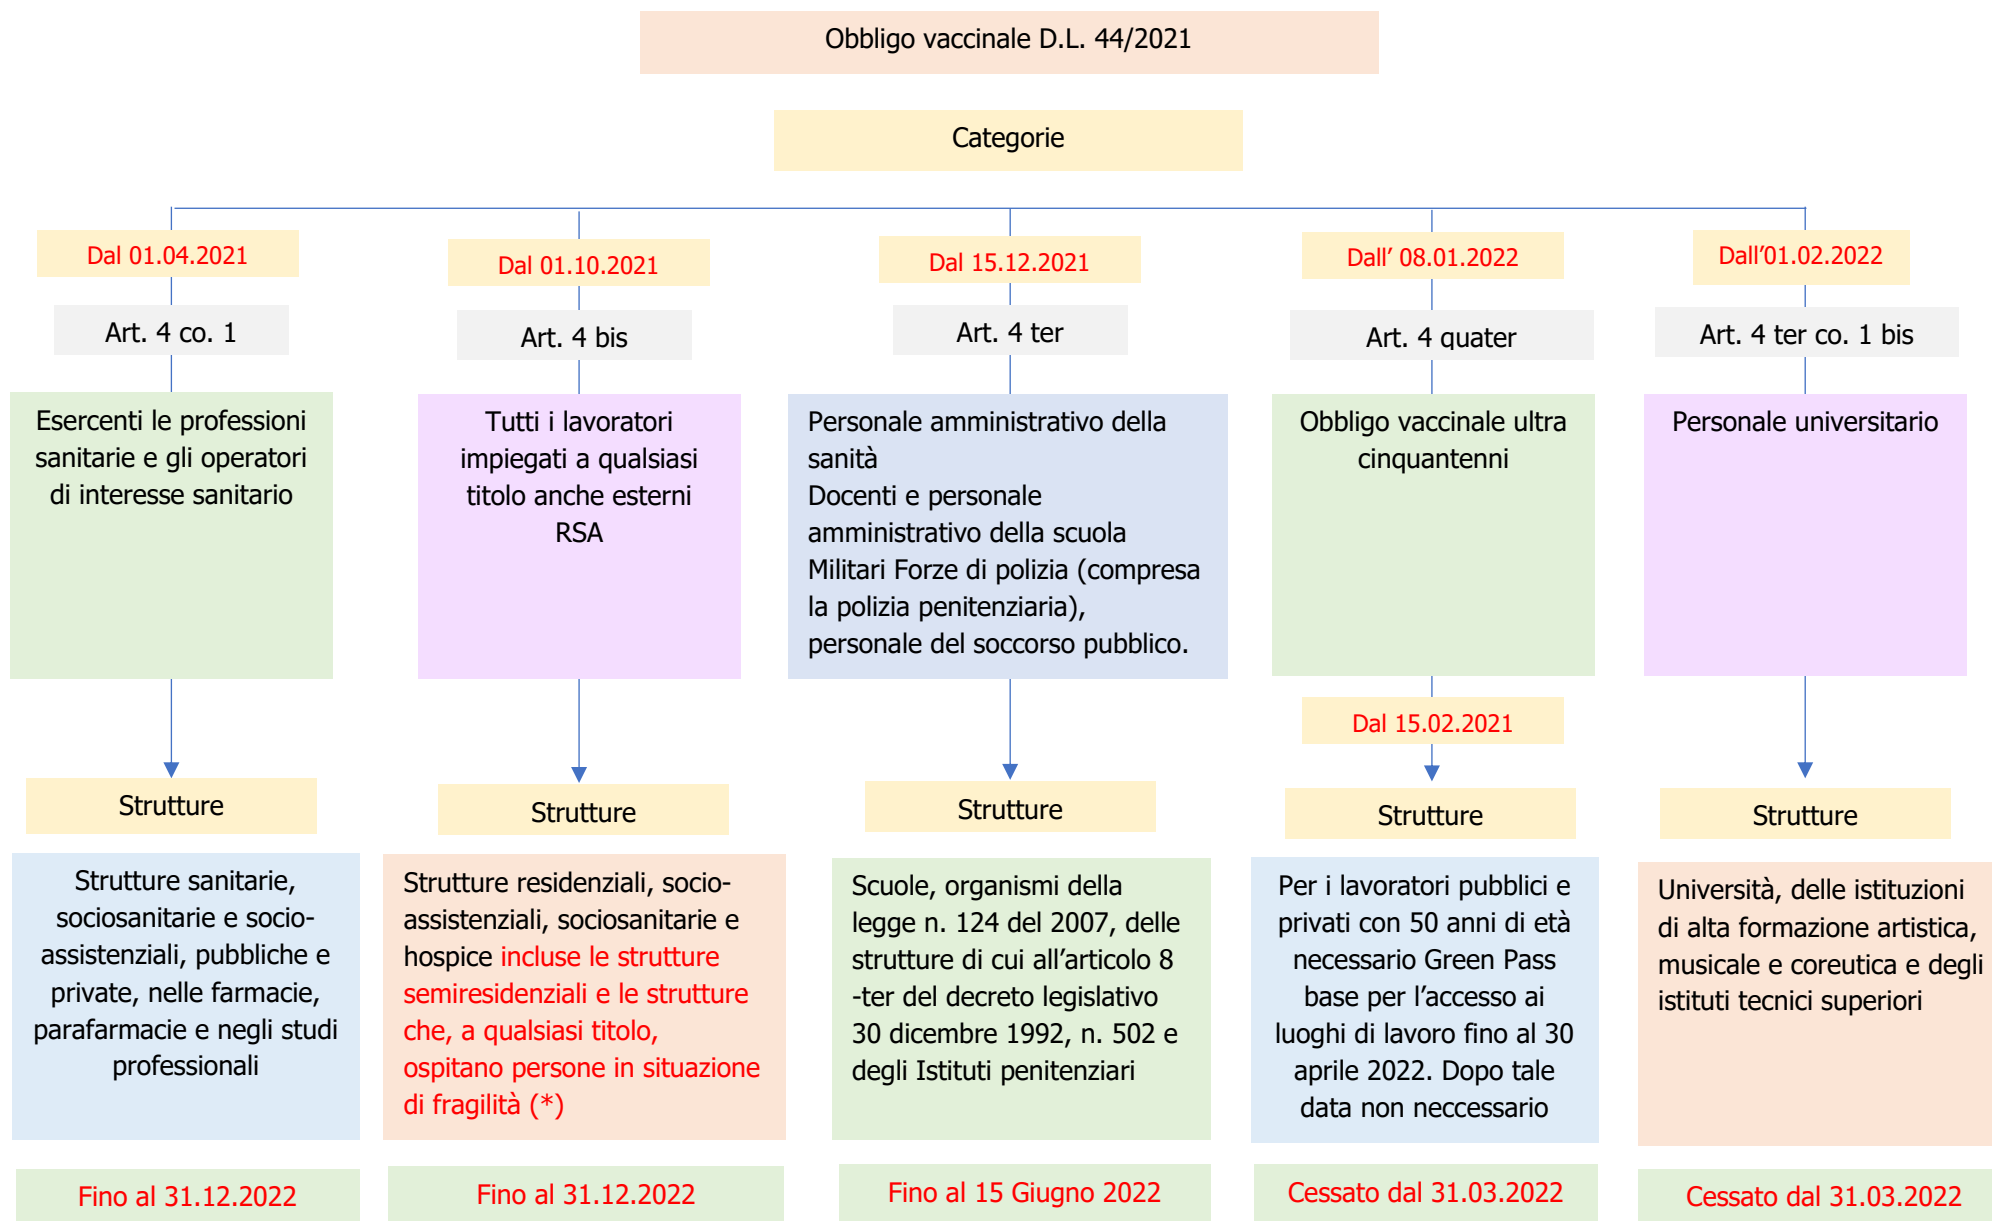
Obbligo vaccinale D.L. 44/2021

Categorie

Dal 01.04.2021

Art. 4 co. 1

Esercenti le professioni sanitarie e gli operatori di interesse sanitario

Strutture

Strutture sanitarie, sociosanitarie e socio-assistenziali, pubbliche e private, nelle farmacie, parafarmacie e negli studi professionali

Fino al 31.12.2022

Dal 01.10.2021

Art. 4 bis

Tutti i lavoratori impiegati a qualsiasi titolo anche esterni RSA

Strutture

Strutture residenziali, socio-assistenziali, sociosanitarie e hospice incluse le strutture semiresidenziali e le strutture che, a qualsiasi titolo, ospitano persone in situazione di fragilità (*)

Fino al 31.12.2022

Dal 15.12.2021

Art. 4 ter

Personale amministrativo della sanità
Docenti e personale amministrativo della scuola
Militari Forze di polizia (compresa la polizia penitenziaria), personale del soccorso pubblico.

Strutture

Scuole, organismi della legge n. 124 del 2007, delle strutture di cui all'articolo 8 -ter del decreto legislativo 30 dicembre 1992, n. 502 e degli Istituti penitenziari

Fino al 15 Giugno 2022

Dall' 08.01.2022

Art. 4 quater

Obbligo vaccinale ultra cinquantenni

Dal 15.02.2021

Strutture

Per i lavoratori pubblici e privati con 50 anni di età necessario Green Pass base per l'accesso ai luoghi di lavoro fino al 30 aprile 2022. Dopo tale data non neccessario

Cessato dal 31.03.2022

Dall'01.02.2022

Art. 4 ter co. 1 bis

Personale universitario

Strutture

Università, delle istituzioni di alta formazione artistica, musicale e coreutica e degli istituti tecnici superiori

Cessato dal 31.03.2022